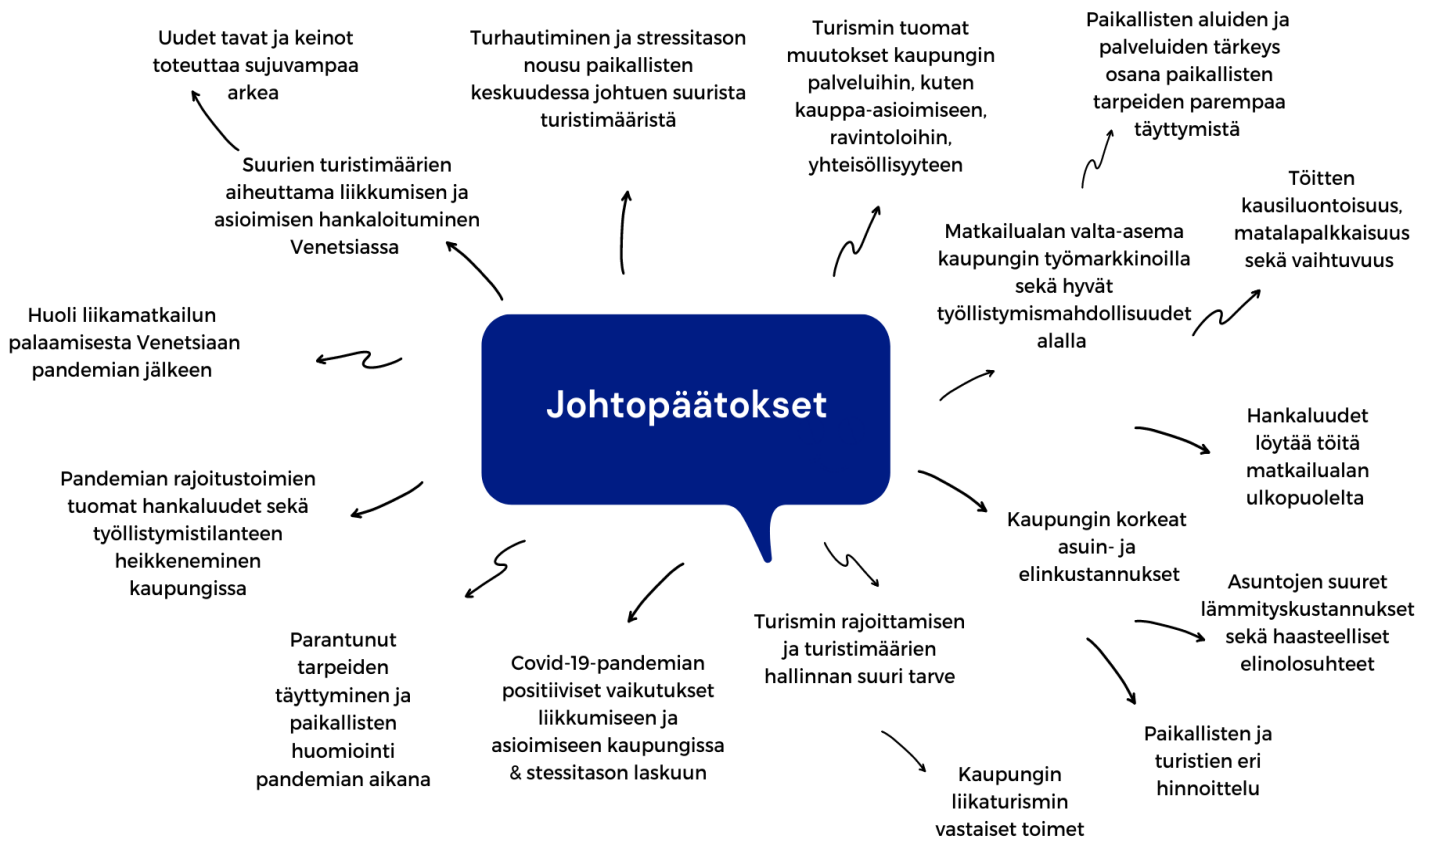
Johtopäätokset

Uudet tavat ja keinot toteuttaa sujuvampaa arkea

Suurien turistimäärien aiheuttama liikkumisen ja asioimisen hankaloituminen Venetsiassa

Turhautiminen ja stressitason nousu paikallisten keskuudessa johtuen suurista turistimääristä

Turismin tuomat muutokset kaupungin palveluihin, kuten kauppa-asioimiseen, ravintoloihin, yhteisöllisyyteen

Paikallisten aluiden ja palveluiden tärkeys osana paikallisten tarpeiden parempaa täyttymistä

Matkailualan valta-asema kaupungin työmarkkinoilla sekä hyvät työllistymismahdollisuudet alalla

Töitten kausiluontoisuus, matalapalkkaisuus sekä vaihtuvuus

Huoli liikamatkailun palaamisesta Venetsiaan pandemian jälkeen

Hankaluudet löytää töitä matkailualan ulkopuolelta

Pandemian rajoitustoimien tuomat hankaluudet sekä työllistymistilanteen heikkeneminen kaupungissa

Kaupungin korkeat asuin- ja elinkustannukset

Asuntojen suuret lämmityskustannukset sekä haasteelliset elinolosuhteet

Parantunut tarpeiden täyttyminen ja paikallisten huomiointi pandemian aikana

Covid-19-pandemian positiiviset vaikutukset liikkumiseen ja asioimiseen kaupungissa & stessitason laskuun

Turismin rajoittamisen ja turistimäärien hallinnan suuri tarve

Paikallisten ja turistien eri hinnoittelu

Kaupungin liikaturismin vastaiset toimet